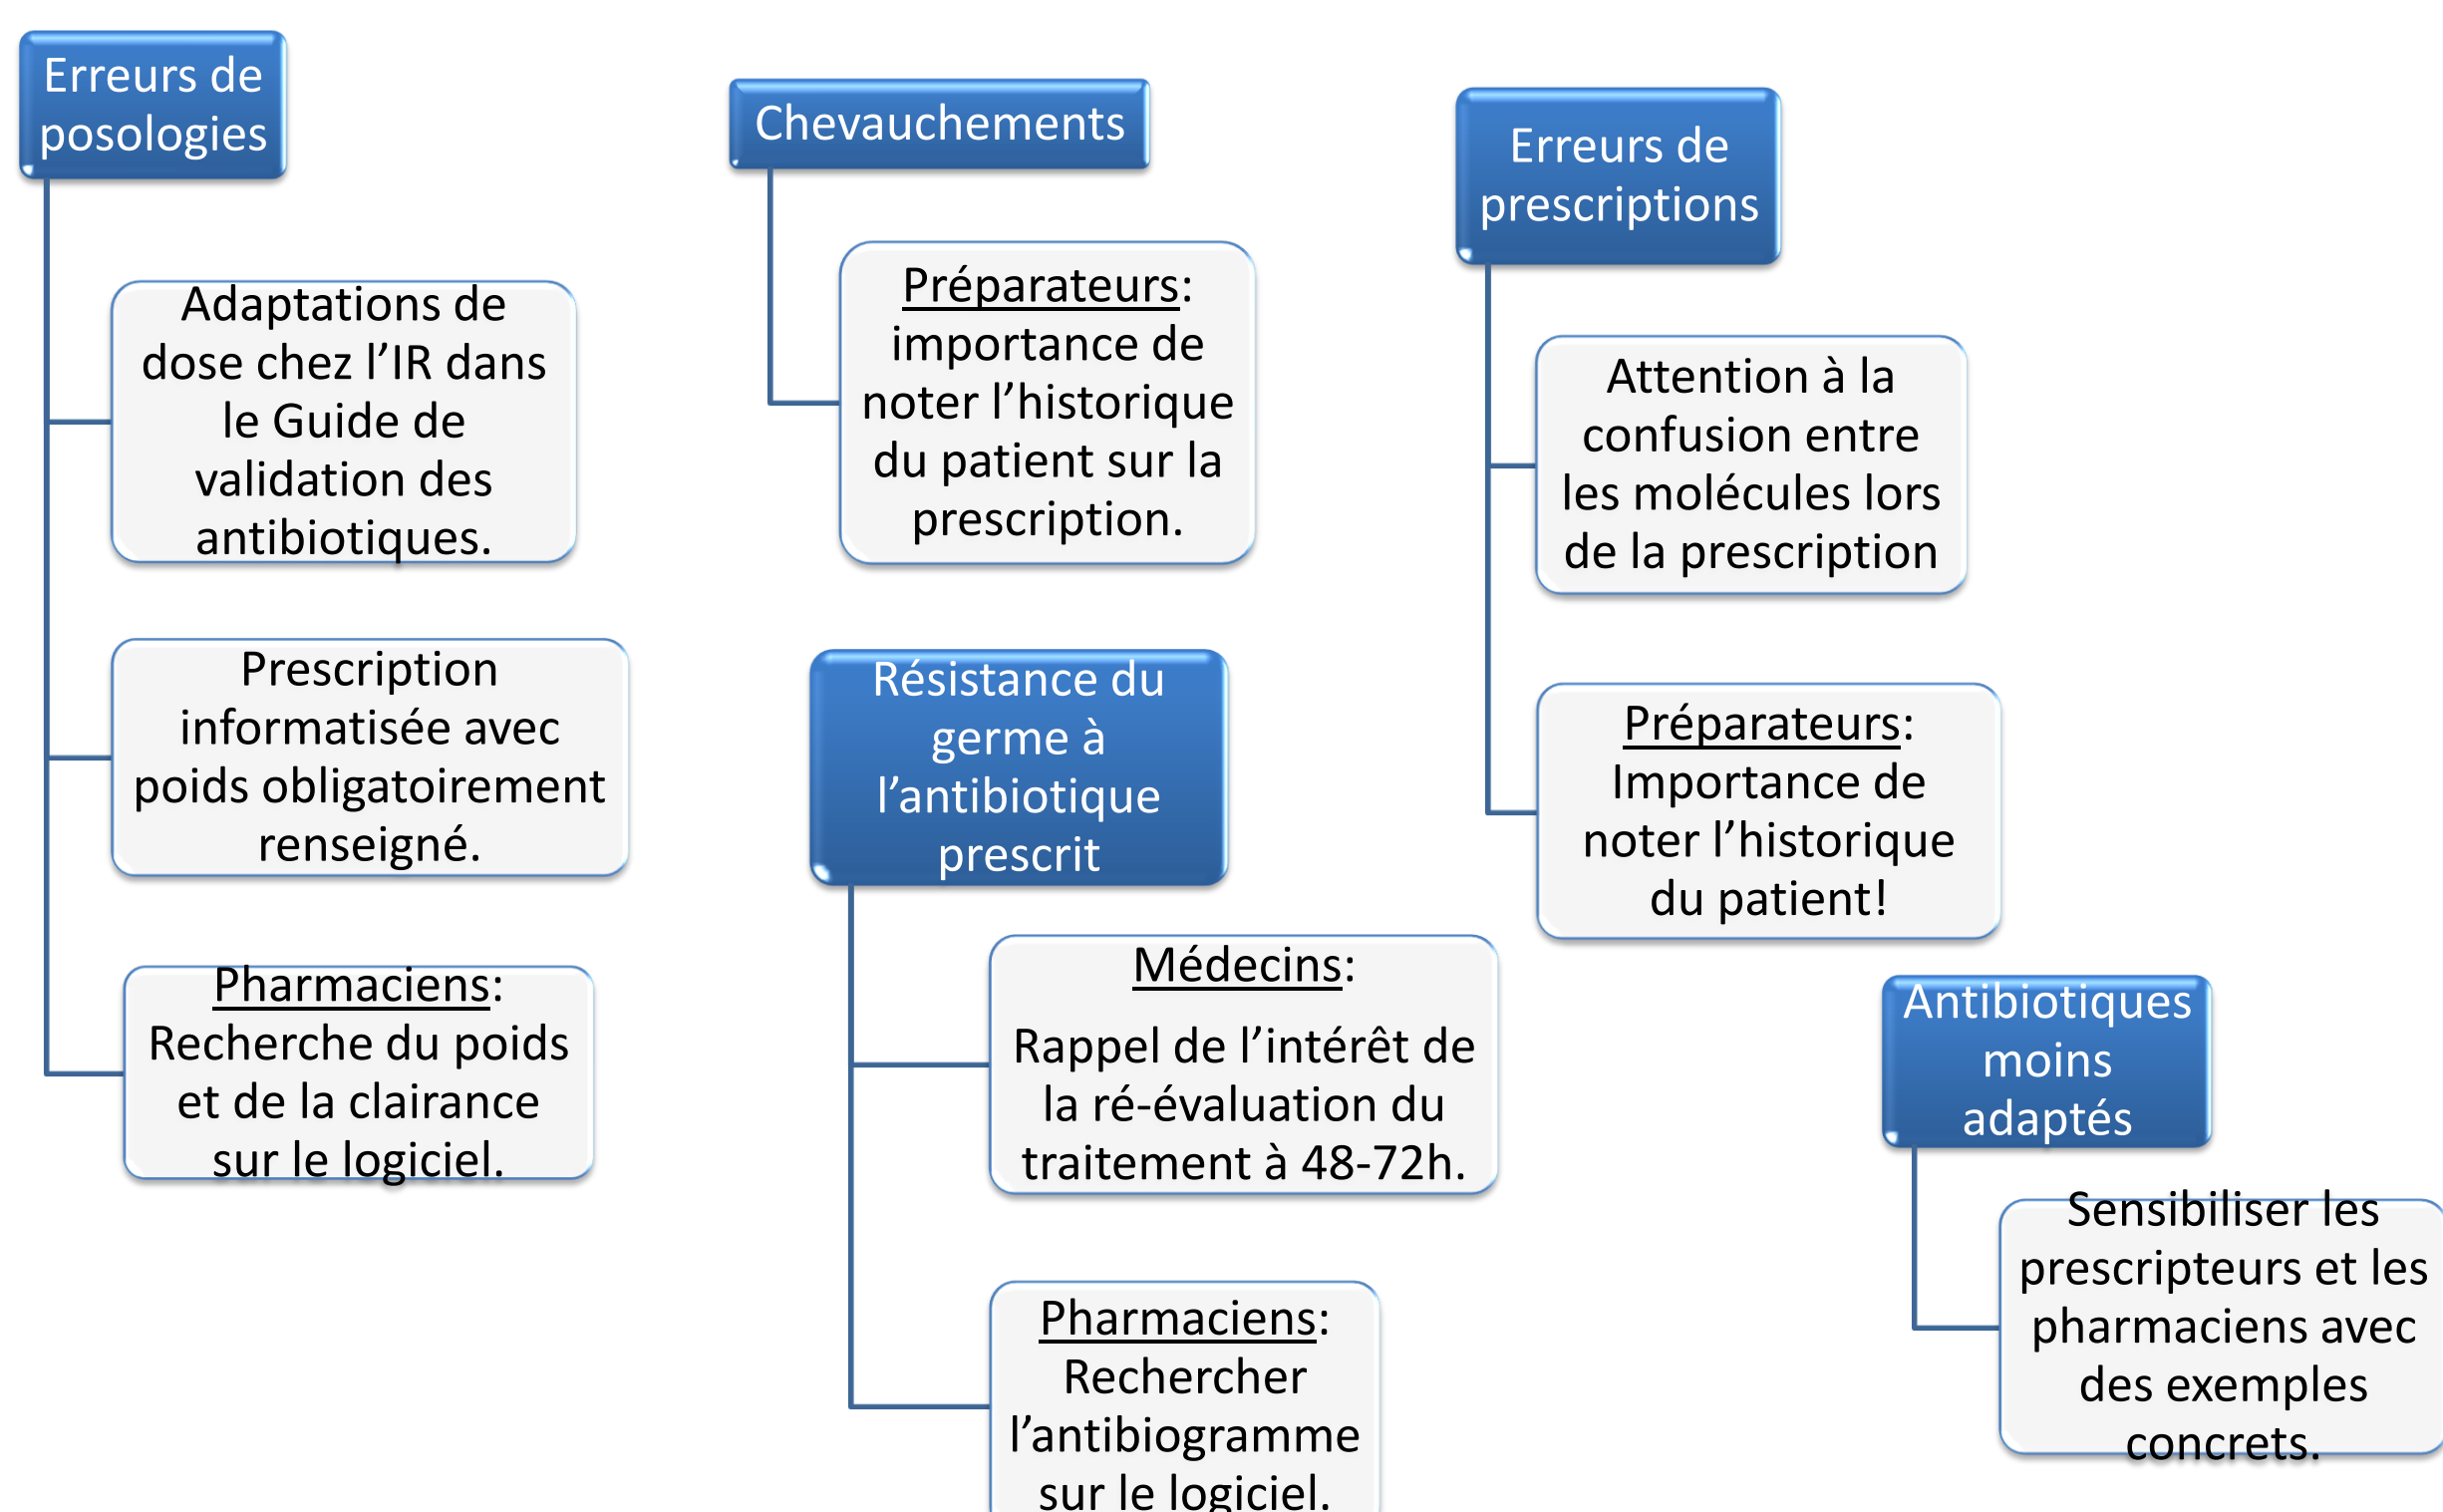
Erreurs de posologies

Adaptations de dose chez l'IR dans le Guide de validation des antibiotiques.

Prescription informatisée avec poids obligatoirement renseigné.

Pharmaciens: Recherche du poids et de la clairance sur le logiciel.

Chevauchements

Préparateurs: importance de noter l'historique du patient sur la prescription.

Résistance du germe à l'antibiotique prescrit

Médecins:

Rappel de l'intérêt de la ré-évaluation du traitement à 48-72h.

Pharmaciens: Rechercher l'antibiogramme sur le logiciel.

Erreurs de prescriptions

Attention à la confusion entre les molécules lors de la prescription

Préparateurs: Importance de noter l'historique du patient!

Antibiotiques moins adaptés

Sensibiliser les prescripteurs et les pharmaciens avec des exemples concrets.